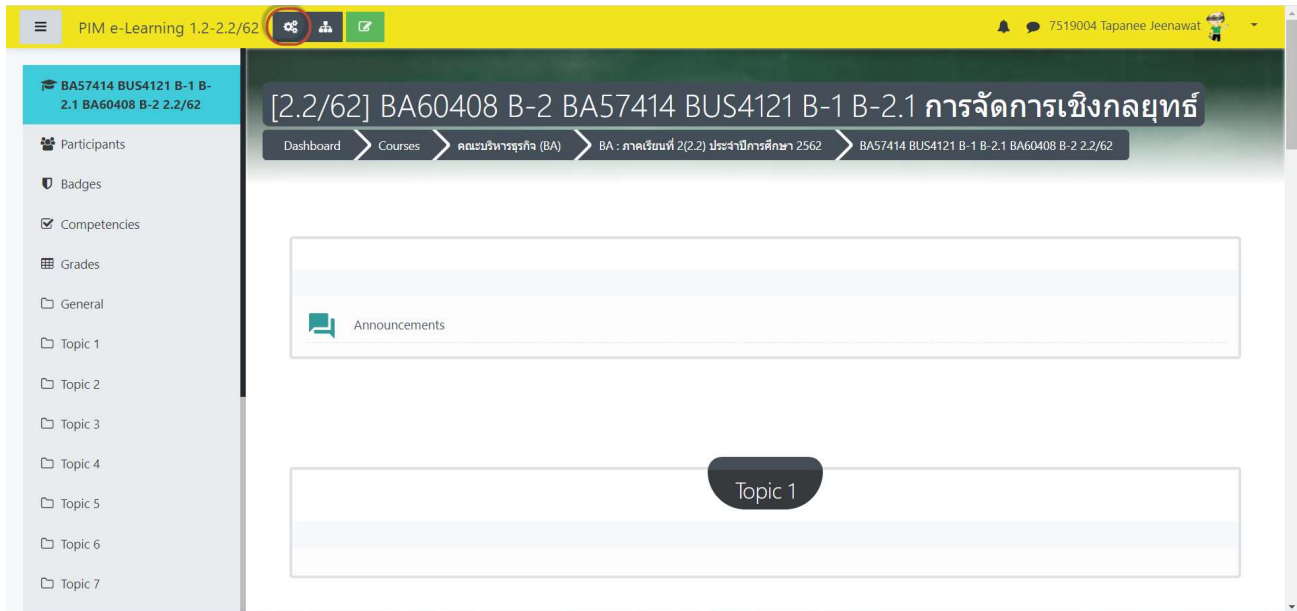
PIM e-Learning 1.2-2.2/62

7519004 Tapanee Jeenawat

BA57414 BUS4121 B-1 B-2.1 BA60408 B-2 2.2/62

Participants

Badges

Competencies

Grades

General

Topic 1

Topic 2

Topic 3

Topic 4

Topic 5

Topic 6

Topic 7

[2.2/62] BA60408 B-2 BA57414 BUS4121 B-1 B-2.1 การจัดการเชิงกลยุทธ์

Dashboard Courses คณะบริหารธุรกิจ (BA) BA : ภาคเรียนที่ 2(2.2) ประจำปีการศึกษา 2562 BA57414 BUS4121 B-1 B-2.1 BA60408 B-2 2.2/62

Announcements

Topic 1